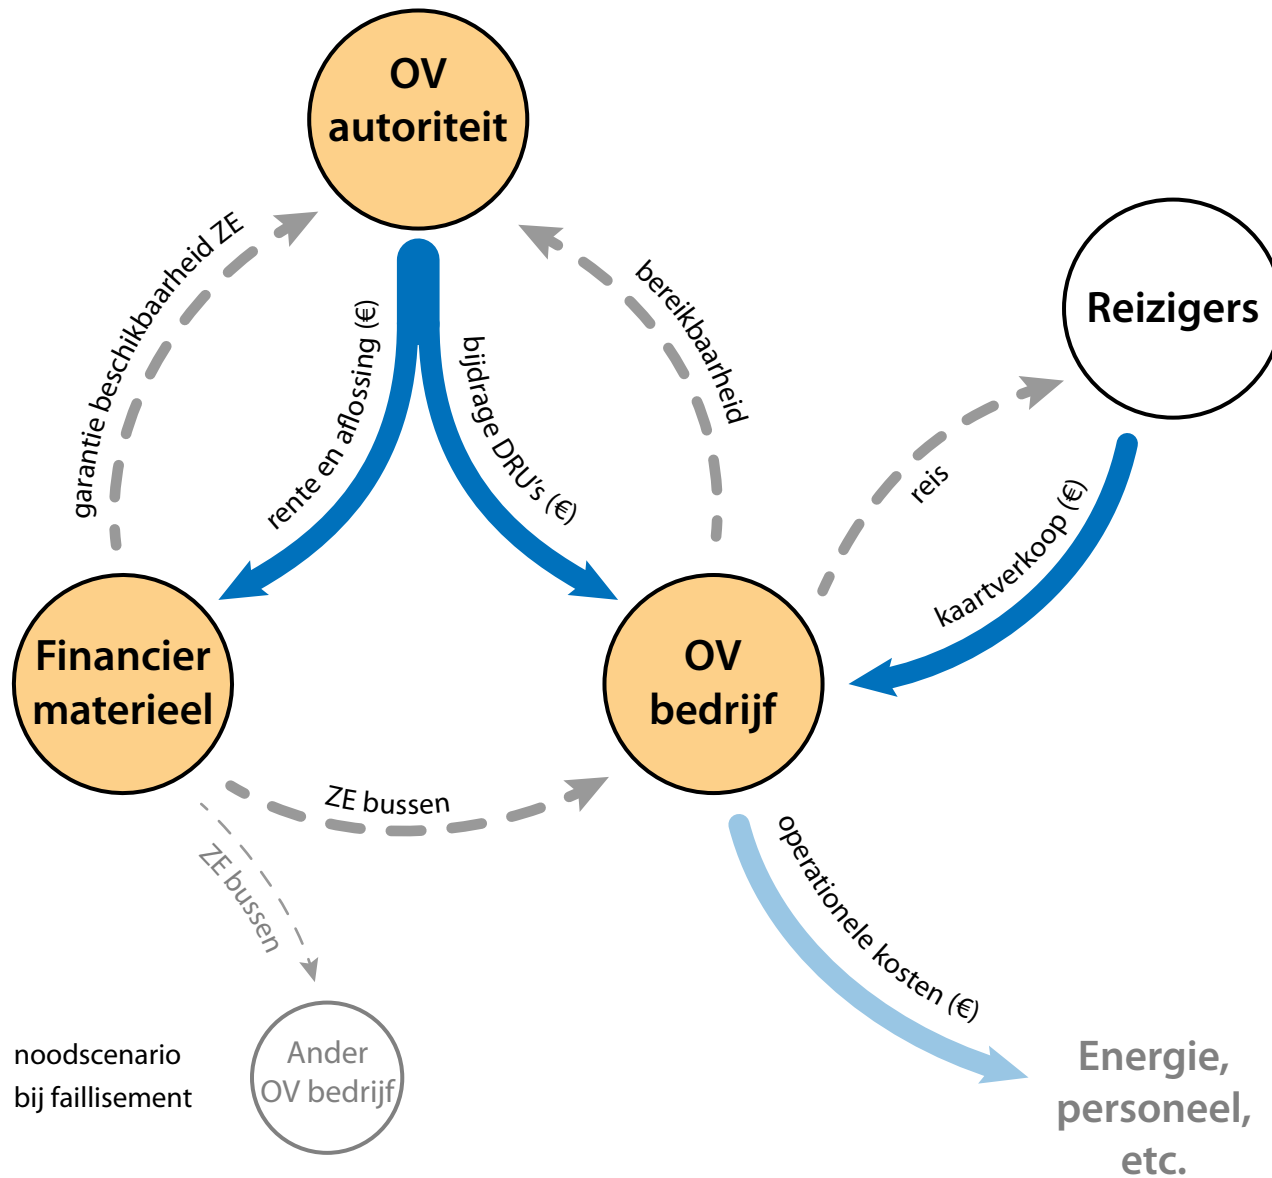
OV autoriteit

garantie beschikbaarheid ZE

rente en aflossing (€)

bijdrage DRU's (€)

bereikbaarheid

Reizigers

reis

kaartverkoop (€)

Financier materieel

OV bedrijf

ZE bussen

ZE bussen

operationele kosten (€)

noodscenario bij faillisement

Ander OV bedrijf

Energie, personeel, etc.